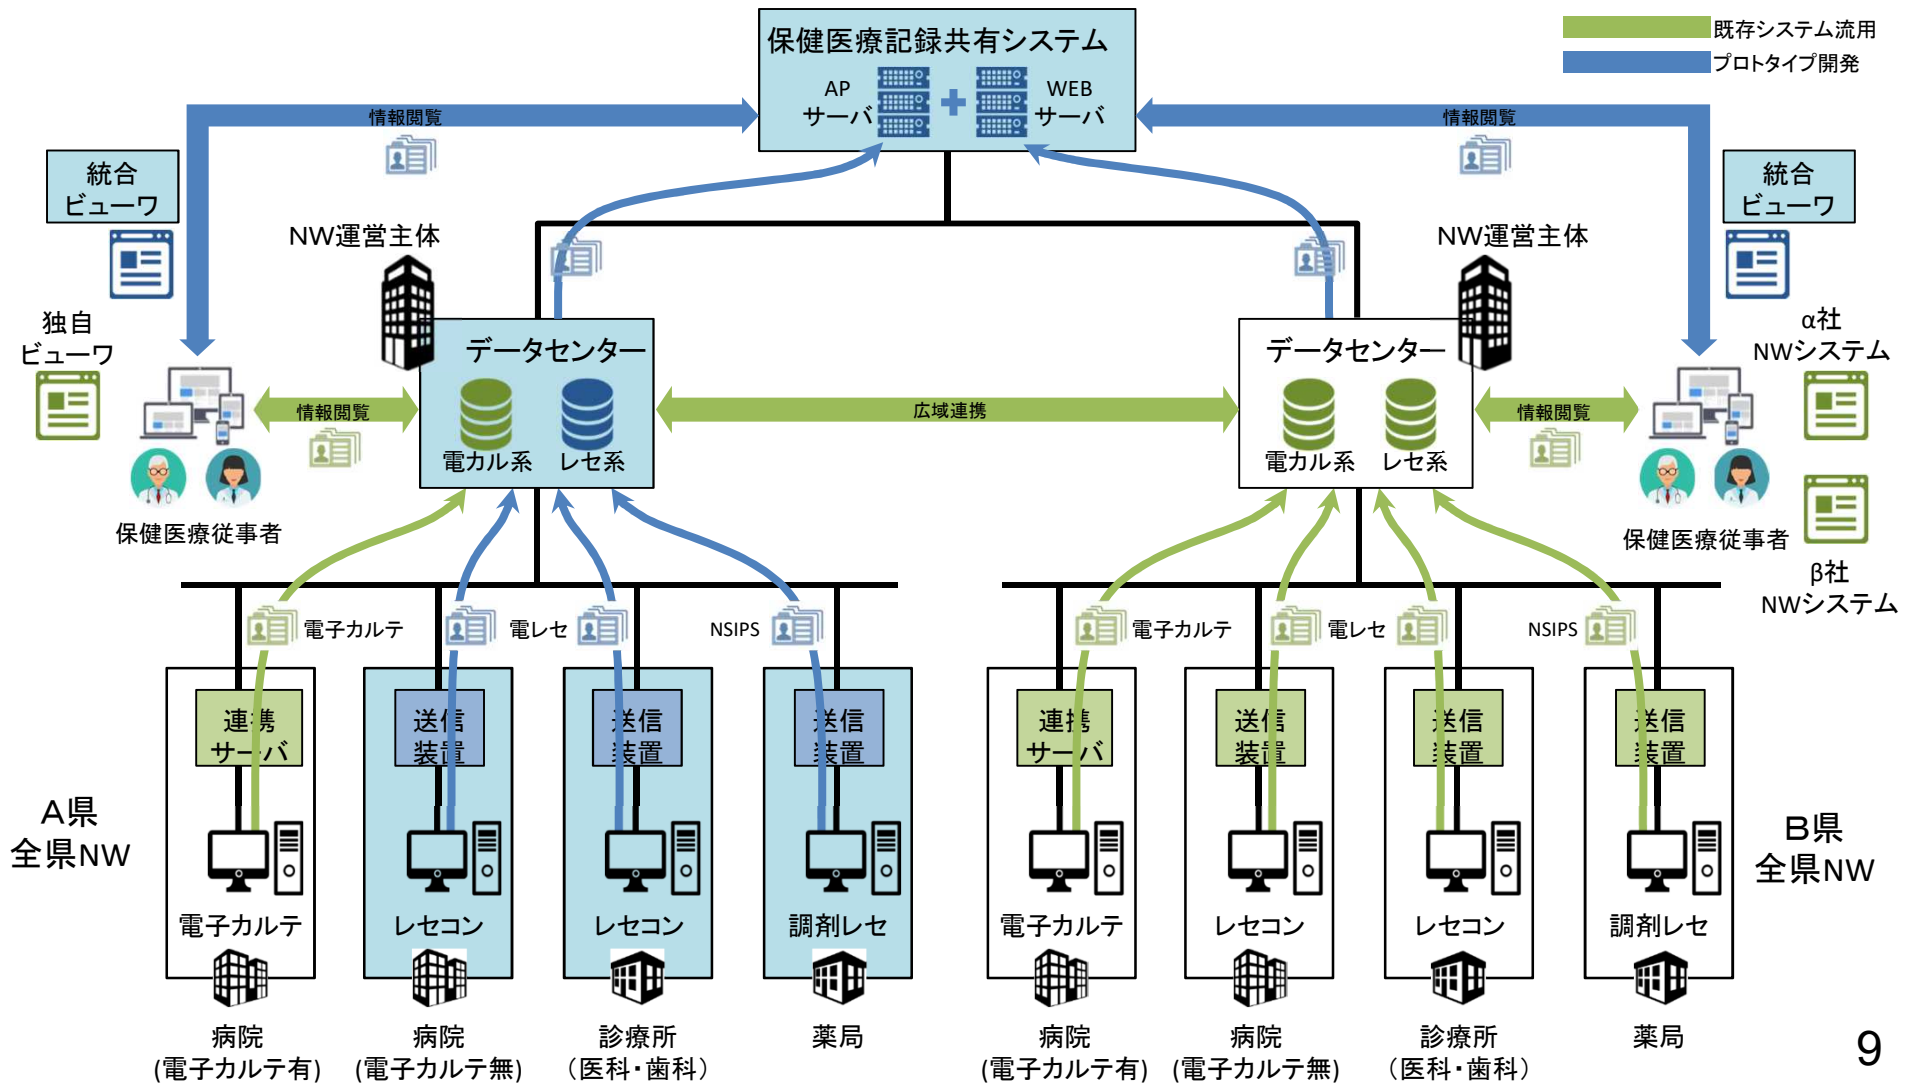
既存システム流用
プロトタイプ開発

保健医療記録共有システム
AP サーバ
WEB サーバ

情報閲覧
情報閲覧

統合ビューワ
統合ビューワ

NW運営主体
NW運営主体

独自ビューワ
α社 NWシステム

データセンター
電カル系 レセ系

データセンター
電カル系 レセ系

情報閲覧
広域連携
情報閲覧

保健医療従事者
保健医療従事者
β社 NWシステム

電子カルテ
電レセ
NSIPS
電子カルテ
電レセ
NSIPS

連携サーバ
送信装置
送信装置
送信装置
連携サーバ
送信装置
送信装置
送信装置

A県 全県NW
B県 全県NW

電子カルテ
レセコン
レセコン
調剤レセ
電子カルテ
レセコン
レセコン
調剤レセ

病院 (電子カルテ有)
病院 (電子カルテ無)
診療所 (医科・歯科)
薬局
病院 (電子カルテ有)
病院 (電子カルテ無)
診療所 (医科・歯科)
薬局

9